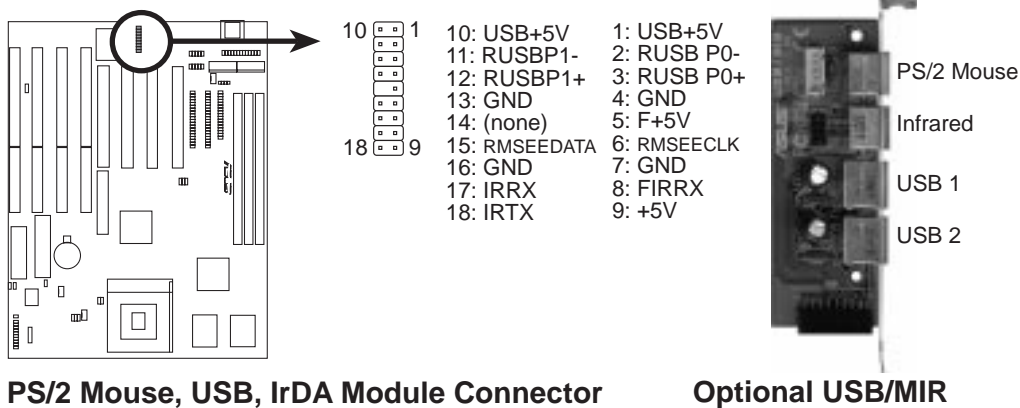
10 1

18 9

10: USB+5V
11: RUSBP1-
12: RUSBP1+
13: GND
14: (none)
15: RMSEEDATA
16: GND
17: IRRX
18: IRTX

1: USB+5V
2: RUSB P0-
3: RUSB P0+
4: GND
5: F+5V
6: RMSEECLK
7: GND
8: FIRRX
9: +5V

PS/2 Mouse
Infrared
USB 1
USB 2

PS/2 Mouse, USB, IrDA Module Connector

Optional USB/MIR